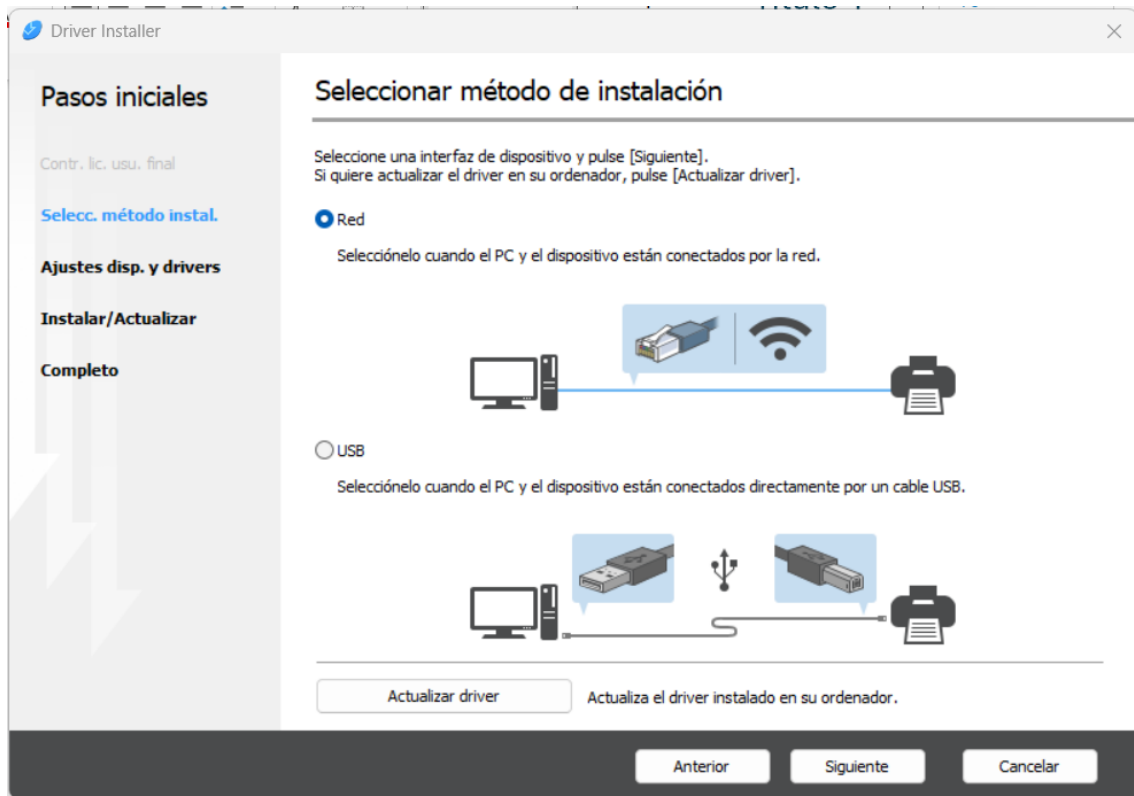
Driver Installer

Pasos iniciales

Contr. lic. usu. final

Selecc. método instal.

Ajustes disp. y drivers

Instalar/Actualizar

Completo

Seleccionar método de instalación

Seleccione una interfaz de dispositivo y pulse [Siguiente].
Si quiere actualizar el driver en su ordenador, pulse [Actualizar driver].

Red

Selecciónelo cuando el PC y el dispositivo están conectados por la red.

USB

Selecciónelo cuando el PC y el dispositivo están conectados directamente por un cable USB.

Actualizar driver

Actualiza el driver instalado en su ordenador.

Anterior

Siguiente

Cancelar